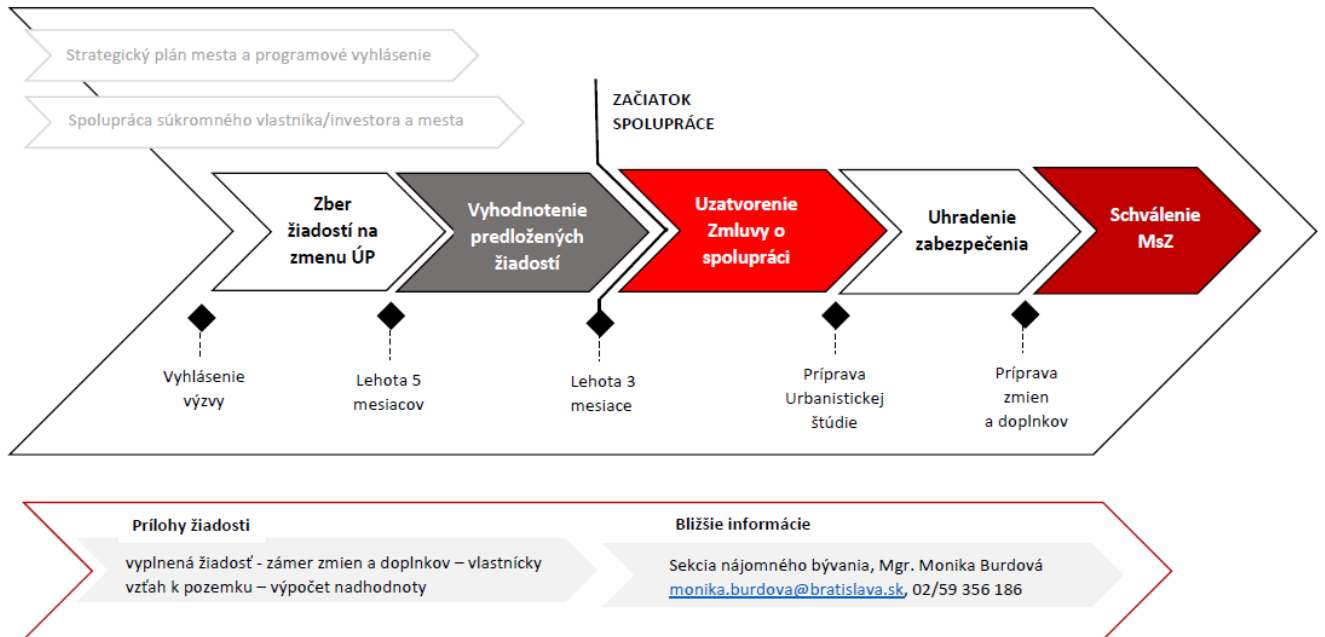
Strategický plán mesta a programové vyhlásenie

Spolupráca súkromného vlastníka/investora a mesta

ZAČIATOK SPOLUPRÁCE

Zber žiadostí na zmenu ÚP

Vyhodnotenie predložených žiadostí

Uzatvorenie Zmluvy o spolupráci

Uhradenie zabezpečenia

Schválenie MsZ

Vyhlásenie výzvy

Lehota 5 mesiacov

Lehota 3 mesiace

Príprava Urbanistickej štúdie

Príprava zmien a doplnkov

Prílohy žiadosti

vyplnená žiadosť - zámer zmien a doplnkov – vlastnícky vzťah k pozemku – výpočet nadhodnoty

Bližšie informácie

Sekcia nájomného bývania, Mgr. Monika Burdová
monika.burdova@bratislava.sk, 02/59 356 186